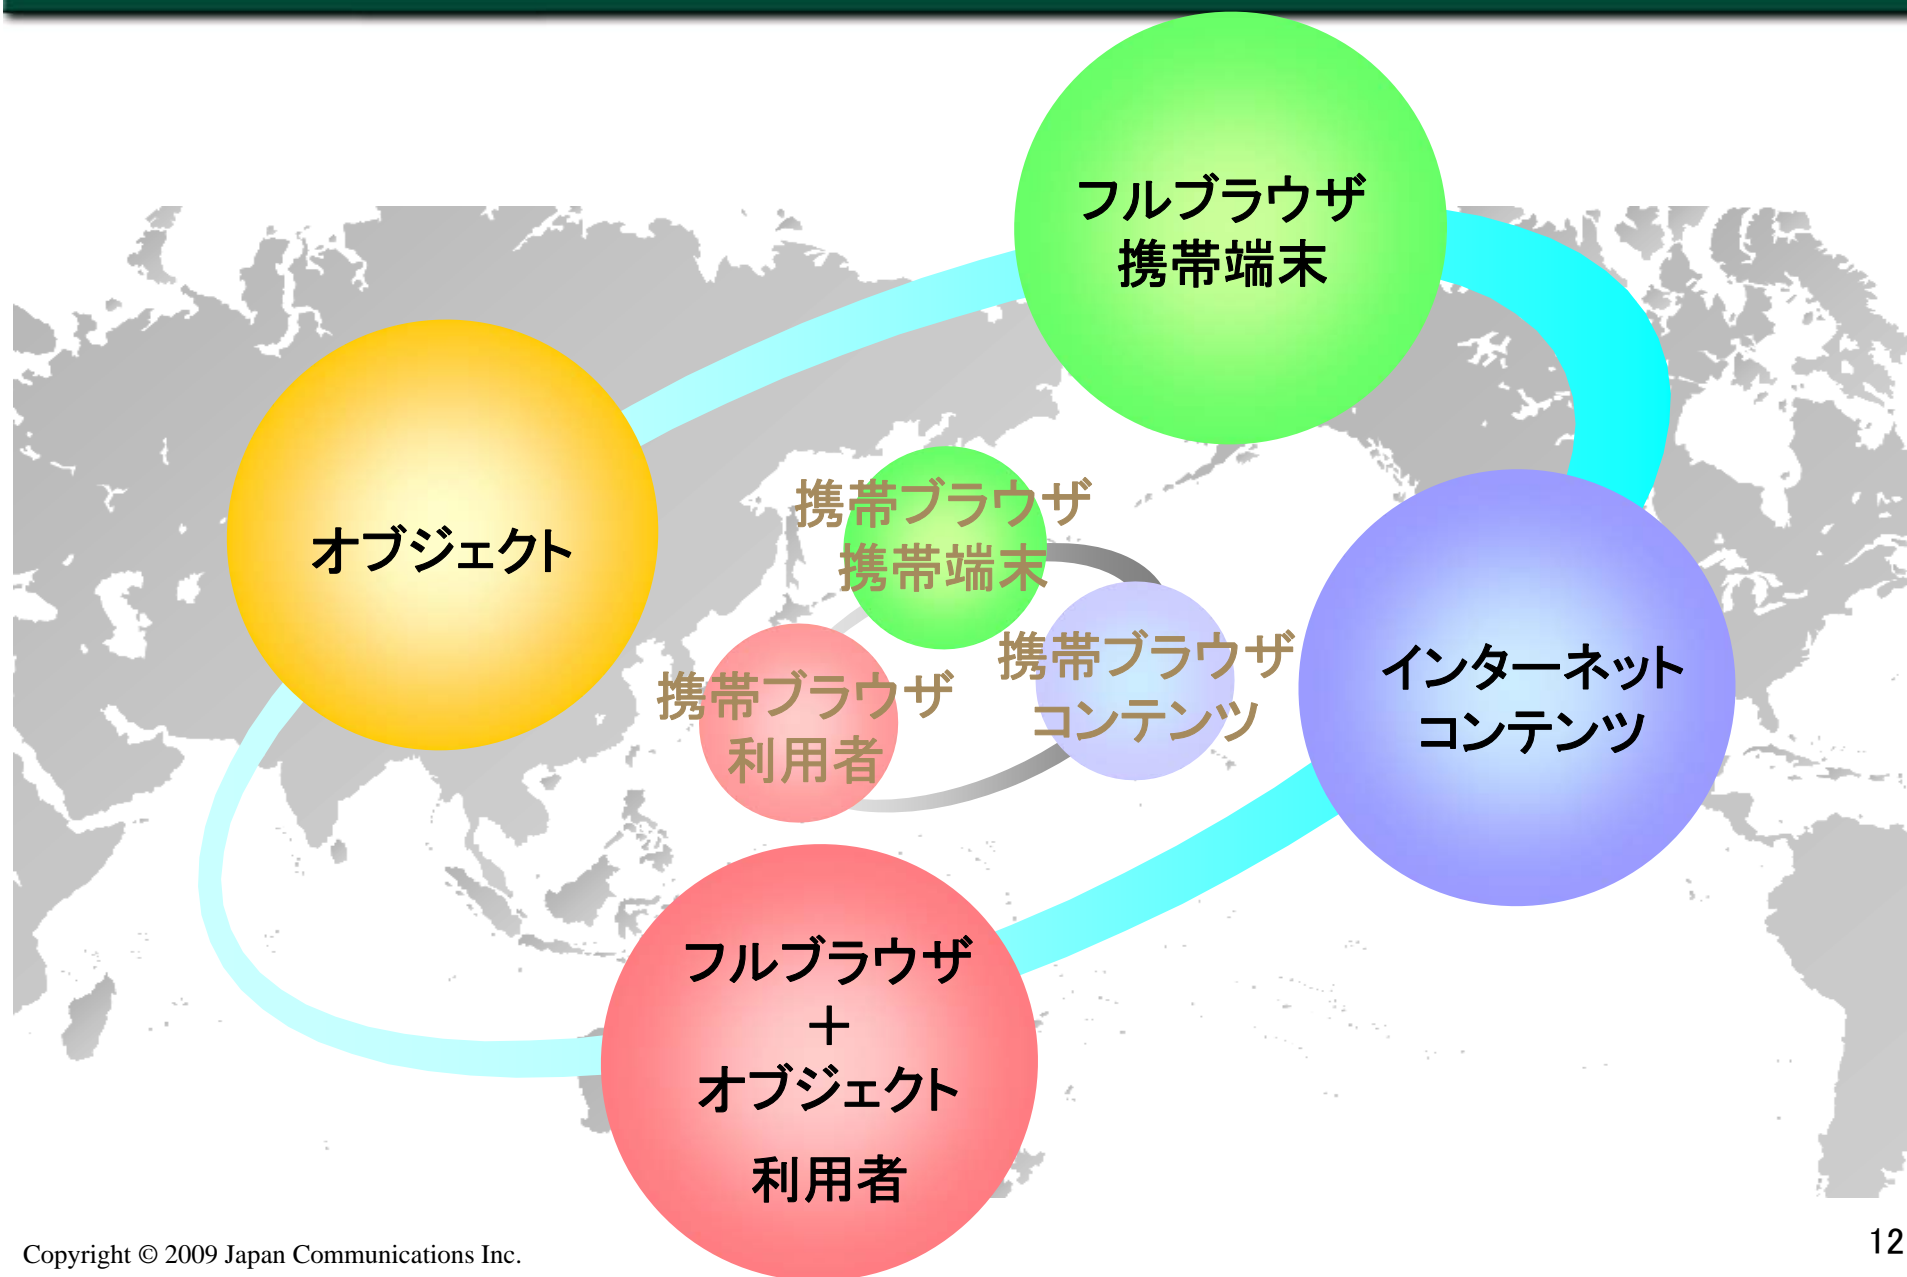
フルブラウザ
携帯端末

オブジェクト

携帯ブラウザ
携帯端末

携帯ブラウザ
コンテンツ

インターネット
コンテンツ

携帯ブラウザ
利用者

フルブラウザ
＋
オブジェクト
利用者

Copyright © 2009 Japan Communications Inc.

12